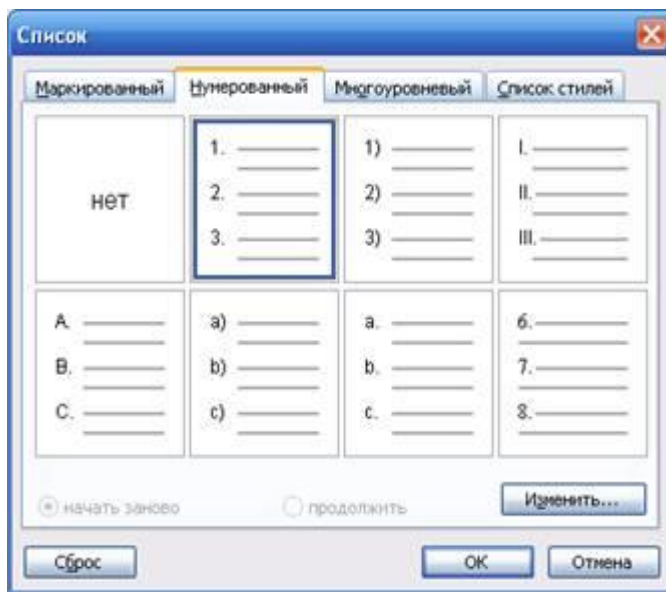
Список

Маркированный | Нумерованный | Многоуровневый | Список стилей

нет

1.
2.
3.

1)
2)
3)

I.
II.
III.

A.
B.
C.

a)
b)
c)

a.
b.
c.

6.
7.
8.

начать заново

продолжить

Изменить...

Сброс

ОК

Отмена